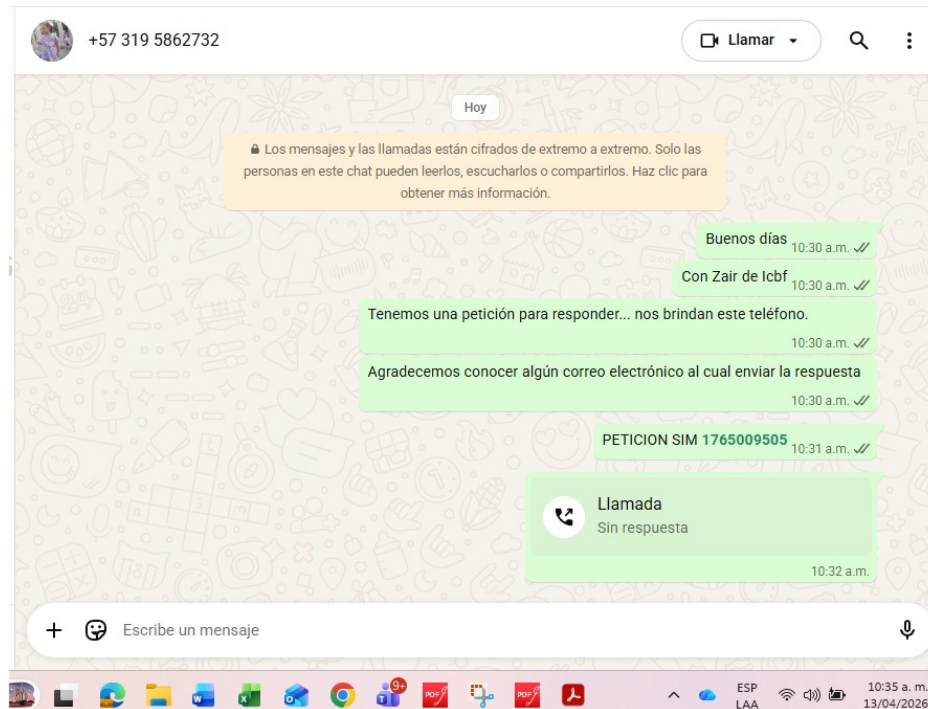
+57 319 5862732

Llamar

Hoy

Los mensajes y las llamadas están cifrados de extremo a extremo. Solo las personas en este chat pueden leerlos, escucharlos o compartirlos. Haz clic para obtener más información.

Buenos días 10:30 a.m.

Con Zair de Icbf 10:30 a.m.

Tenemos una petición para responder... nos brindan este teléfono. 10:30 a.m.

Agradecemos conocer algún correo electrónico al cual enviar la respuesta 10:30 a.m.

PETICION SIM 1765009505 10:31 a.m.

Llamada
Sin respuesta
10:32 a.m.

Escribe un mensaje

9+

ESP
LAA

10:35 a. m.
13/04/2026